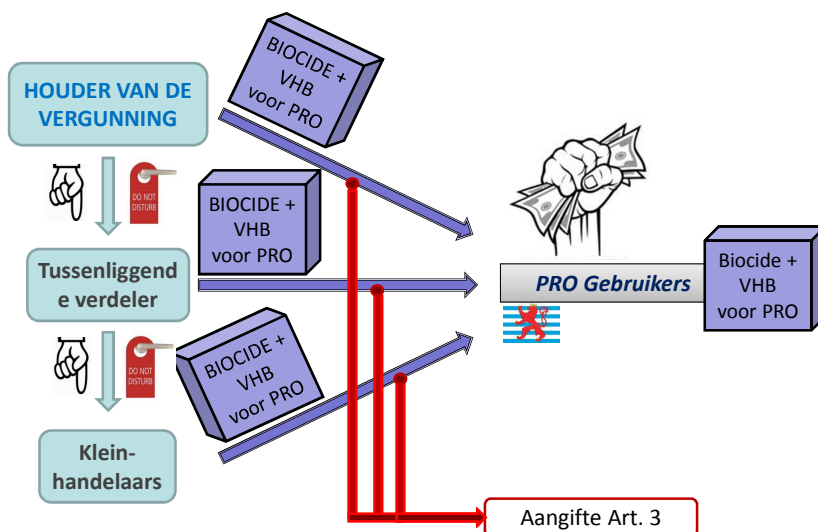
HOUDER VAN DE VERGUNNING

BIOCIDE + VHB voor PRO

DO NOT DISTURB

BIOCIDE + VHB voor PRO

Tussenliggende verdeler

PRO Gebruikers

Biocide + VHB voor PRO

DO NOT DISTURB

BIOCIDE + VHB voor PRO

Kleinhandelaars

Aangifte Art. 3